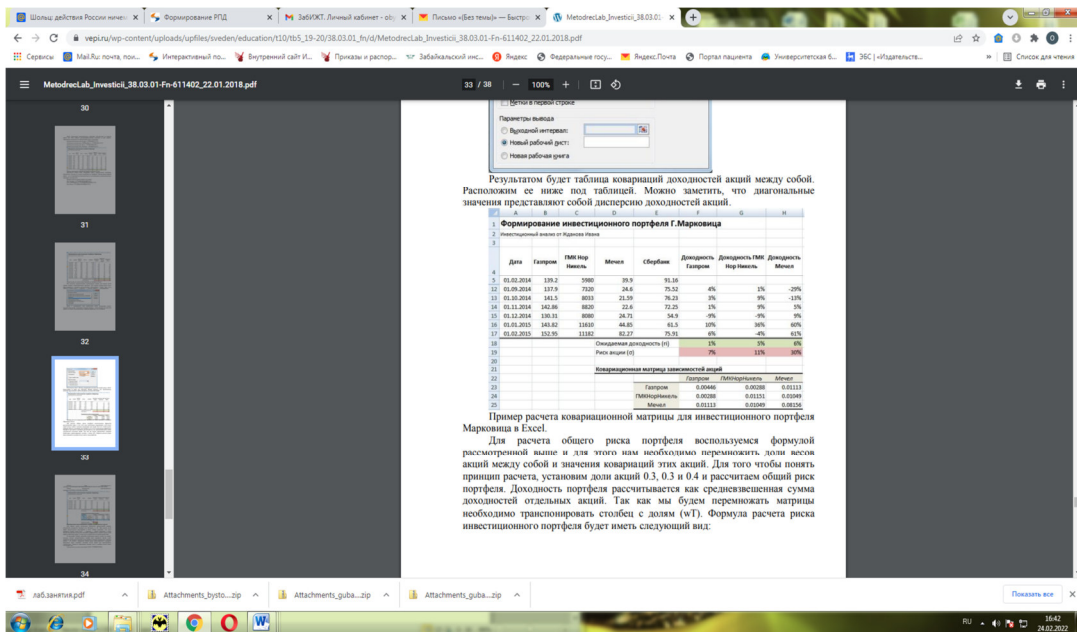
Школы действия России ничего | Формирование РПД | ЗабИЖТ. Личный кабинет - обу | Письмо «(Без темы)» — Быстро | MetodrecLab_Investicii_38.03.01

vepi.ru/wp-content/uploads/upfiles/sveden/education/t10/tb5_19-20/38.03.01_fn/d/MetodrecLab_Investicii_38.03.01-Fn-611402_22.01.2018.pdf

Сервисы | Mail.Ru: почта, пои... | Интерактивный по... | Внутренний сайт И... | Приказы и распор... | Забайкальский инс... | Яндекс | Федеральные госу... | Яндекс.Почта | Портал пациента | Университетская б... | ЭБС «Издательств... | Список для чтения

MetodrecLab_Investicii_38.03.01-Fn-611402_22.01.2018.pdf   33 / 38   100%

30

31

32

33

34

Метки в первой строке

Параметры вывода
Выходной интервал:
Новый рабочий лист:
Новая рабочая книга

Результатом будет таблица ковариаций доходностей акций между собой. Расположим ее ниже под таблицей. Можно заметить, что диагональные значения представляют собой дисперсию доходностей акций.

| | A | B | C | D | E | F | G | H |
|---|---|---|---|---|---|---|---|---|
| 1 | Формирование инвестиционного портфеля Г.Марковица | | | | | | | |
| 2 | Инвестиционный анализ от Жданова Ивана | | | | | | | |
| 3 | | | | | | | | |
| 4 | Дата | Газпром | ГМК Нор Никель | Мечел | Сбербанк | Доходность Газпром | Доходность ГМК Нор Никель | Доходность Мечел |
| 5 | 01.02.2014 | 139.2 | 5980 | 39.9 | 91.16 | | | |
| 12 | 01.09.2014 | 137.9 | 7320 | 24.6 | 75.52 | 4% | 1% | -29% |
| 13 | 01.10.2014 | 141.5 | 8033 | 21.59 | 76.23 | 3% | 9% | -13% |
| 14 | 01.11.2014 | 142.86 | 8820 | 22.6 | 72.25 | 1% | 9% | 5% |
| 15 | 01.12.2014 | 130.31 | 8080 | 24.71 | 54.9 | -9% | -9% | 9% |
| 16 | 01.01.2015 | 143.82 | 11610 | 44.85 | 61.5 | 10% | 36% | 60% |
| 17 | 01.02.2015 | 152.95 | 11182 | 82.27 | 75.91 | 6% | -4% | 61% |
| 18 | | | | Ожидаемая доходность (ri) | | 1% | 5% | 6% |
| 19 | | | | Риск акции (σ) | | 7% | 11% | 30% |
| 20 | | | | | | | | |
| 21 | | | | Коварационная матрица зависимостей акций | | | | |
| 22 | | | | | | Газпром | ГМКНорНикель | Мечел |
| 23 | | | | | Газпром | 0.00446 | 0.00288 | 0.01113 |
| 24 | | | | | ГМКНорНикель | 0.00288 | 0.01151 | 0.01049 |
| 25 | | | | | Мечел | 0.01113 | 0.01049 | 0.08156 |

Пример расчета ковариационной матрицы для инвестиционного портфеля Марковица в Excel.

Для расчета общего риска портфеля воспользуемся формулой рассмотренной выше и для этого нам необходимо перемножить доли весов акций между собой и значения ковариций этих акций. Для того чтобы понять принцип расчета, установим доли акций 0.3, 0.3 и 0.4 и рассчитаем общий риск портфеля. Доходность портфеля рассчитывается как средневзвешенная сумма доходностей отдельных акций. Так как мы будем перемножать матрицы необходимо транспонировать столбец с долям (wT). Формула расчета риска инвестиционного портфеля будет иметь следующий вид:

лаб.занятия.pdf | Attachments_bysto....zip | Attachments_guba....zip | Attachments_guba....zip | Показать все

RU 16:42 24.02.2022